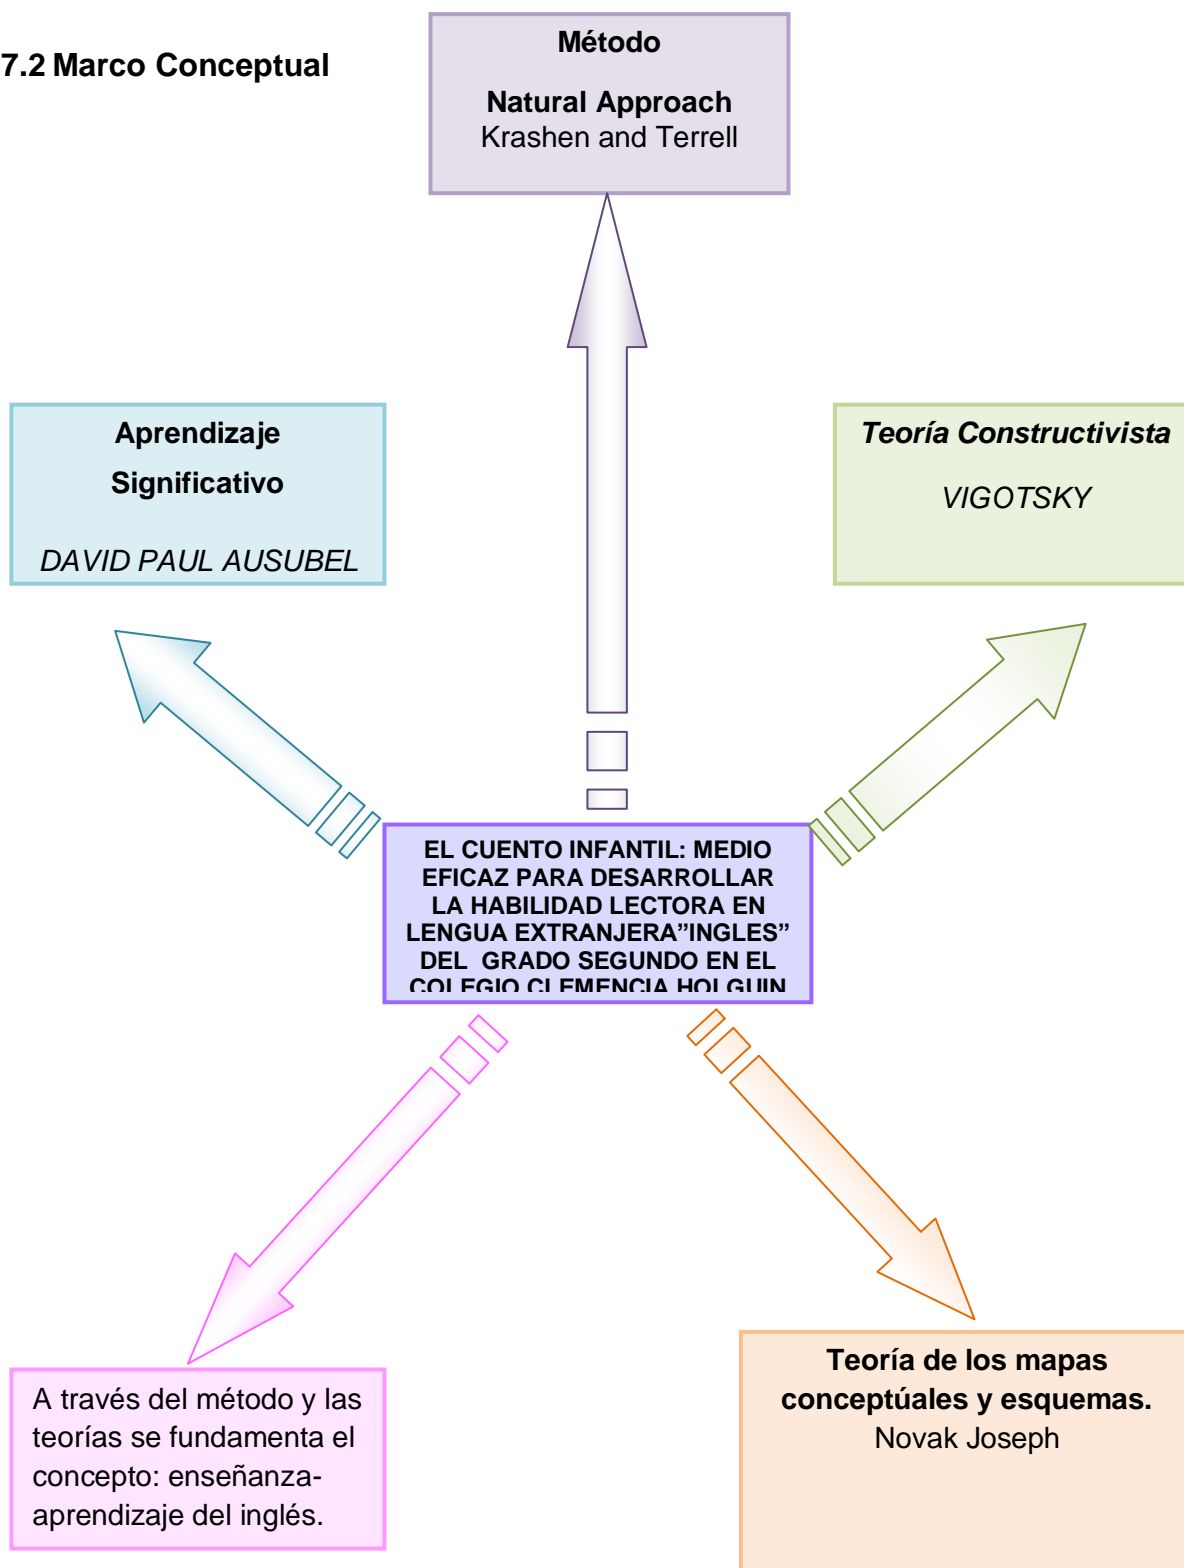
7.2 Marco Conceptual

Método

Natural Approach
Krashen and Terrell

Aprendizaje Significativo

DAVID PAUL AUSUBEL

Teoría Constructivista

VIGOTSKY

EL CUENTO INFANTIL: MEDIO EFICAZ PARA DESARROLLAR LA HABILIDAD LECTORA EN LENGUA EXTRANJERA"INGLES" DEL GRADO SEGUNDO EN EL COLEGIO CLEMENCIA HOLGUIN

A través del método y las teorías se fundamenta el concepto: enseñanza-aprendizaje del inglés.

Teoría de los mapas conceptúales y esquemas.
Novak Joseph